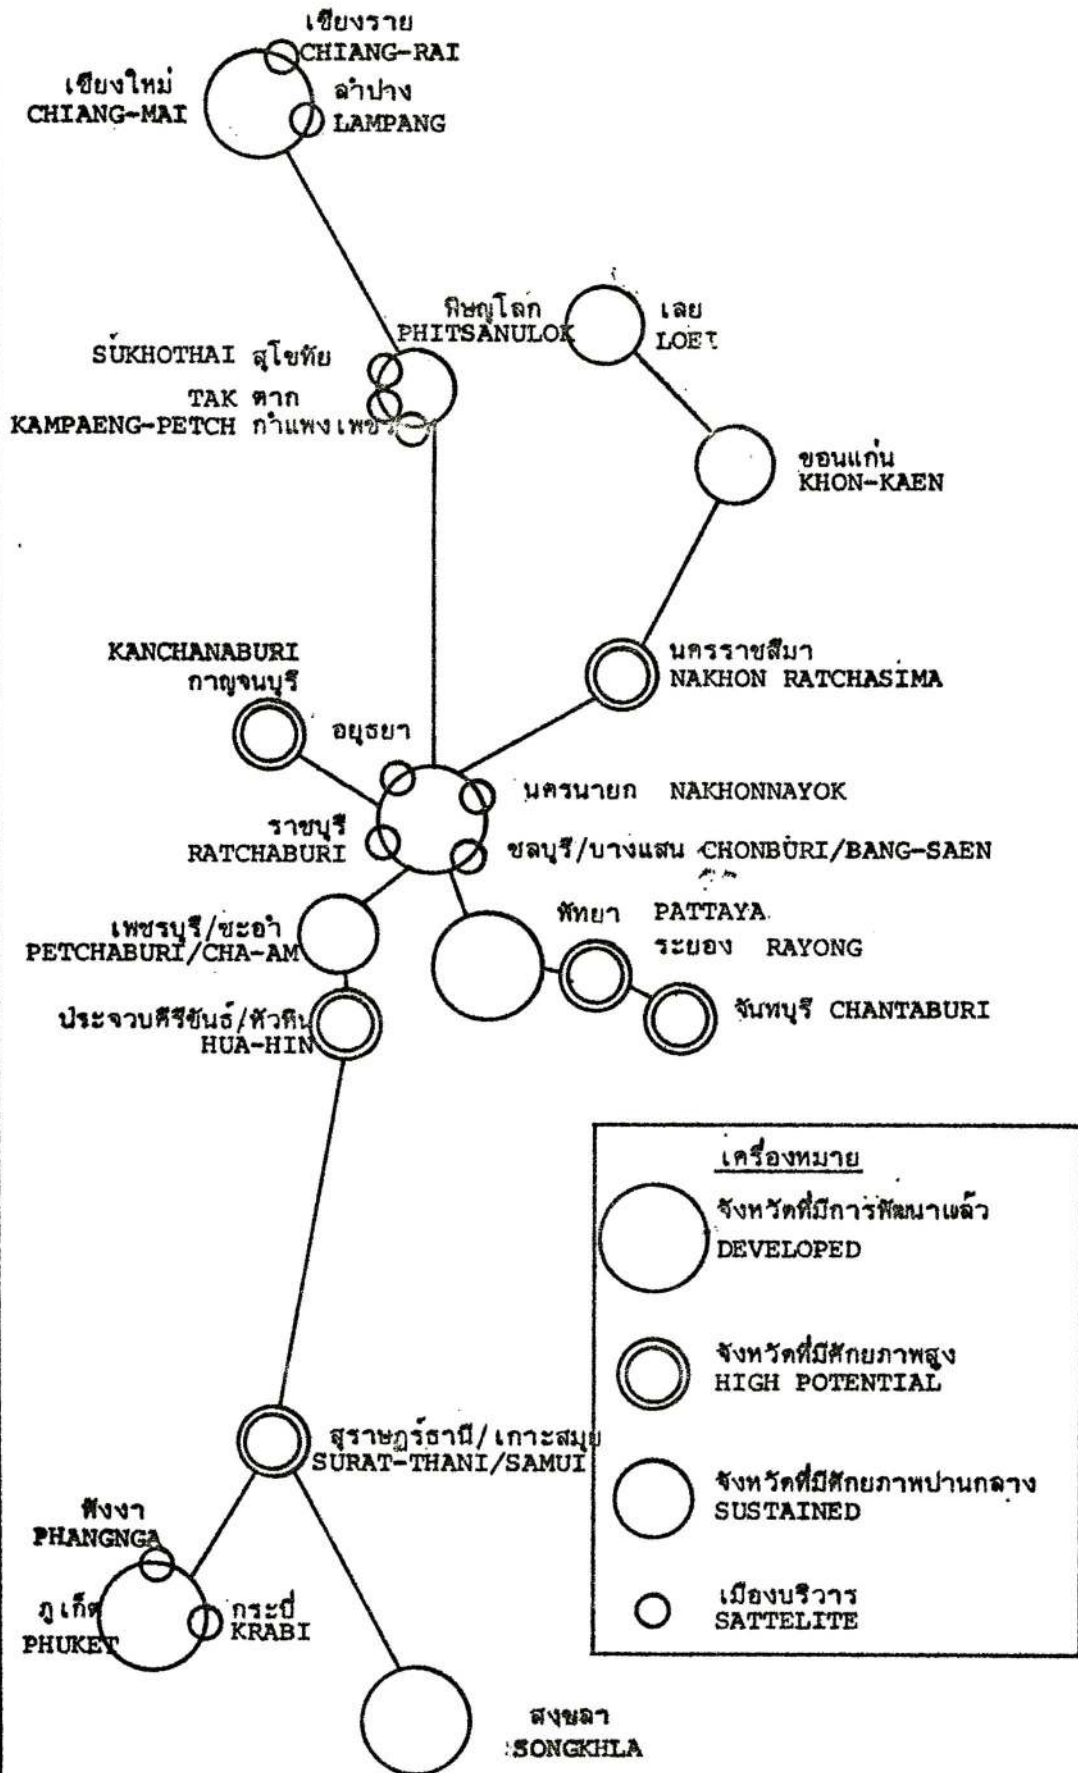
เชียงราย
CHIANG-RAI
เชียงใหม่
CHIANG-MAI
ลำปาง
LAMPANG
พิษณุโลก
PHITSANULOK
เลย
LOET
SUKHOTHAI สุโขทัย
TAK ตาก
KAMPAENG-PETCH กำแพงเพชร
ขอนแก่น
KHON-KAEN
KANCHANABURI
กาญจนบุรี
นครราชสีมา
NAKHON RATCHASIMA
อยุธยา
นครนายก NAKHONNAYOK
ราชบุรี
RATCHABURI
ชลบุรี/บางแสน CHONBURI/BANG-SAEN
เพชรบุรี/ชะอำ
PETCHABURI/CHA-AM
พัทยา PATTAYA
ระยอง RAYONG
ประจวบคีรีขันธ์/หัวหิน
HUA-HIN
จันทบุรี CHANTABURI

เครื่องหมาย
จังหวัดที่มีการพัฒนาแล้ว
DEVELOPED
จังหวัดที่มีศักยภาพสูง
HIGH POTENTIAL
จังหวัดที่มีศักยภาพปานกลาง
SUSTAINED
เมืองบริวาร
SATTELITE

สุราษฎร์ธานี/เกาะสมุย
SURAT-THANI/SAMUI
พังงา
PHANGNGA
ภูเก็ต
PHUKET
กระบี่
KRABI
สงขลา
SONGKHLA